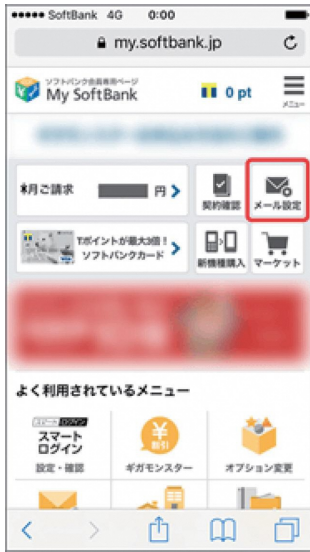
●●●●● SoftBank 4G 0:00

my.softbank.jp

ソフトバンク会員専用ページ
My SoftBank

0 pt

メニュー

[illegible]

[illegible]月ご請求 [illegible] 円

契約確認

メール設定

Tポイントが最大3倍！
ソフトバンクカード

新機種購入

マーケット

よく利用されているメニュー

スマート ログイン
スマート
ログイン
設定・確認

新台
ギガモンスター

オプション変更